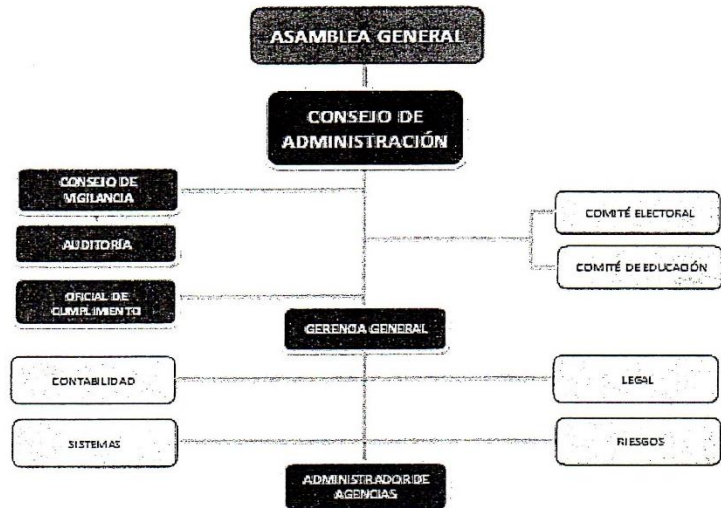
ASAMBLEA GENERAL

CONSEJO DE ADMINISTRACIÓN

CONSEJO DE VIGILANCIA

AUDITORÍA

OFICIAL DE CUMPLIMIENTO

COMITÉ ELECTORAL

COMITÉ DE EDUCACIÓN

GERENCIA GENERAL

CONTABILIDAD

LEGAL

SISTEMAS

RIESGOS

ADMINISTRADOR DE AGENCIAS